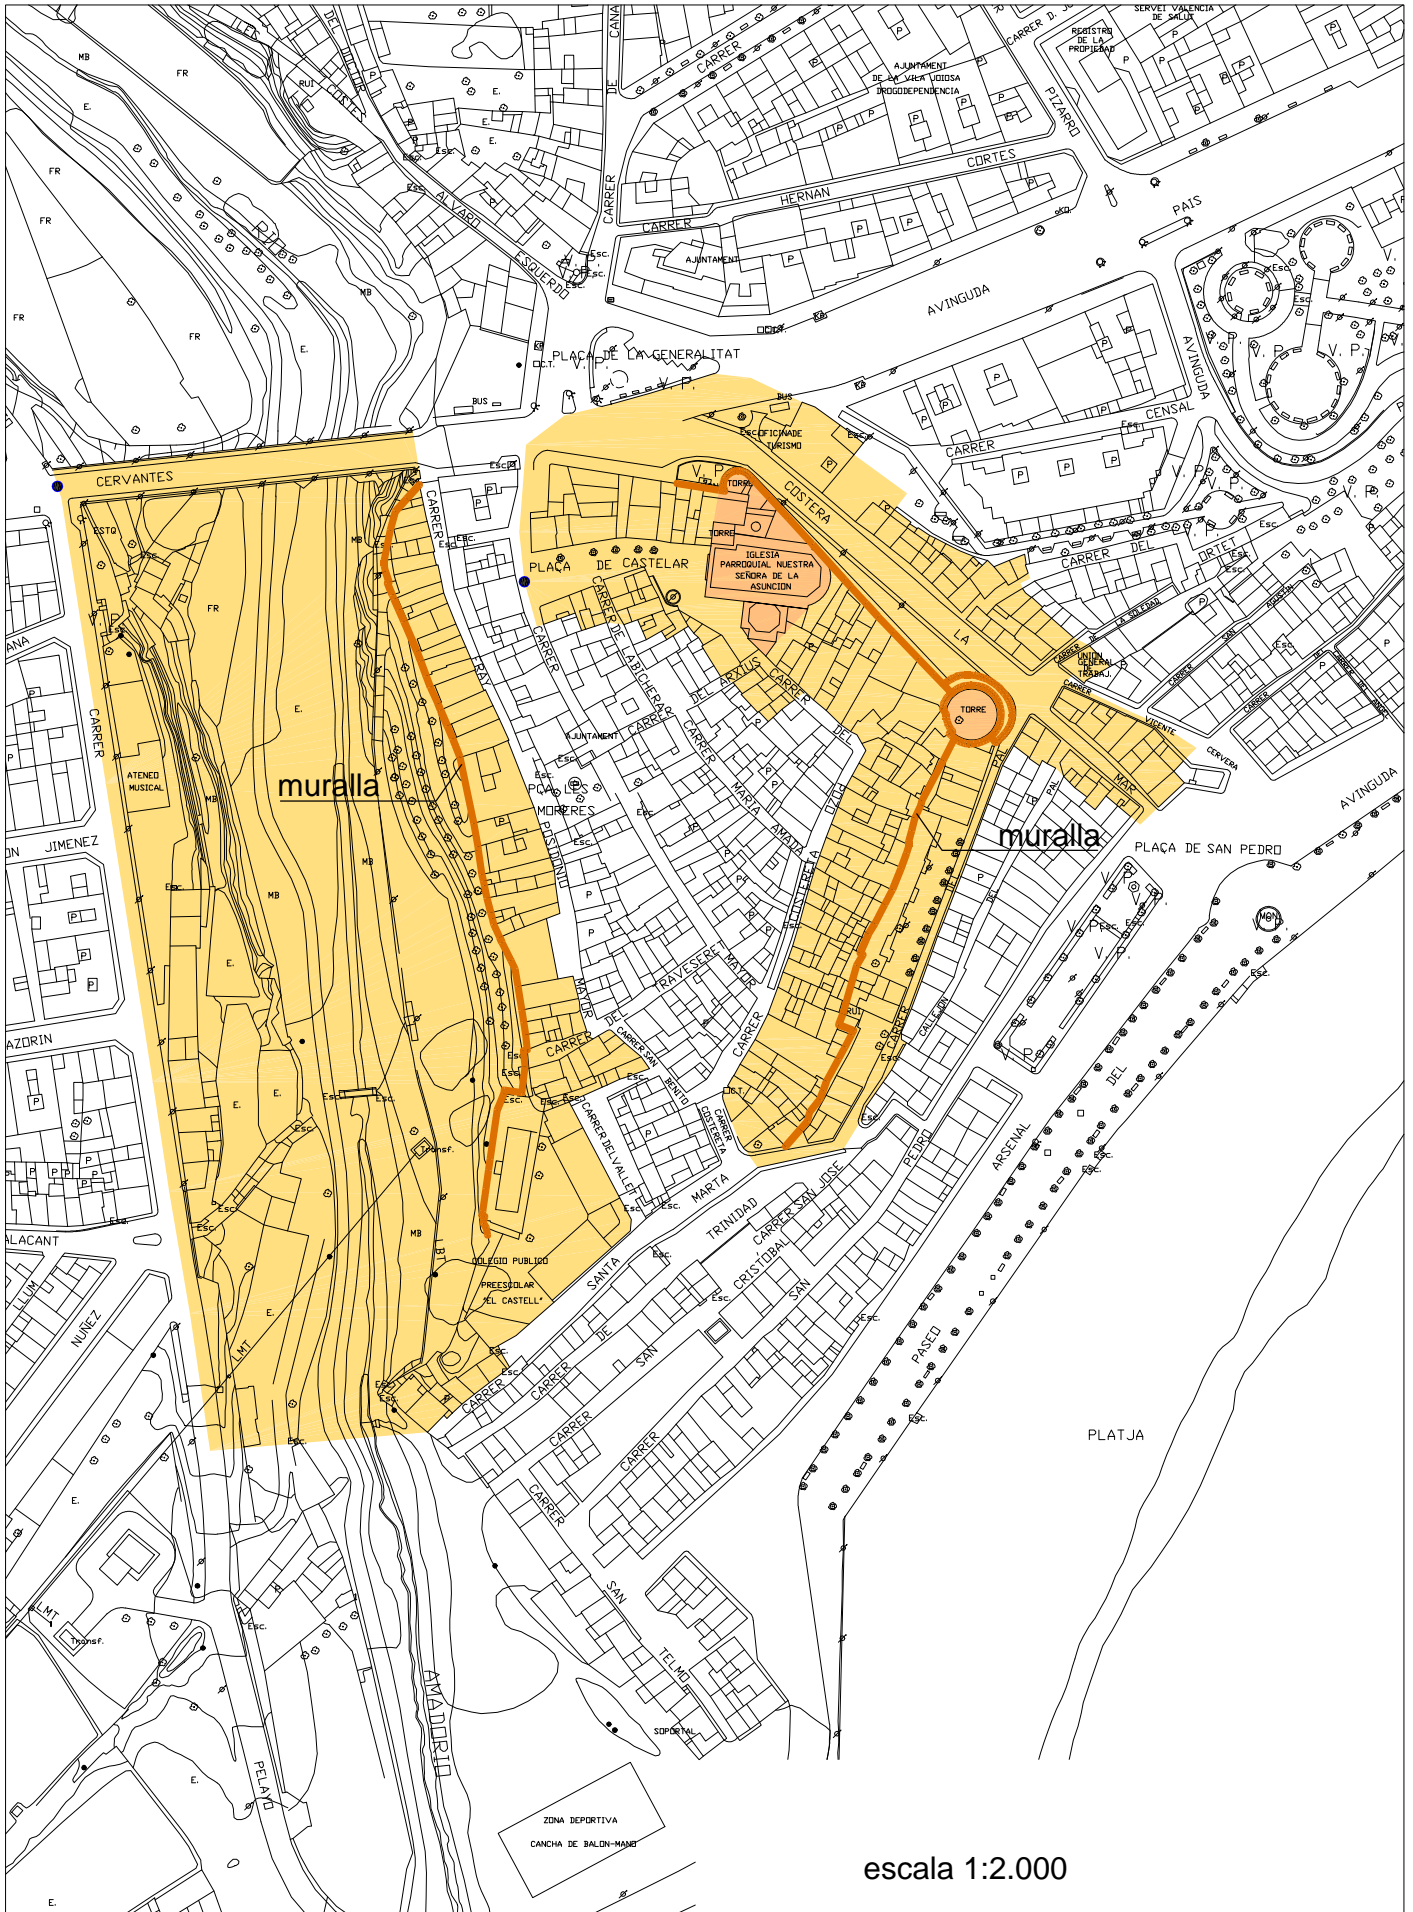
MB
FR
E.
FR
FR
FR
FR
E.
MB
RUI
DE
DOCTOR
ORTS
Esc.
ALVARO
ESQUERDO
CARRER
DE
CANA
CARRER
AJUNTAMENT
CARRER
HERNAN
CORTES
AJUNTAMENT DE LA VILA JOIOSA DROGODEPENDENCIA
CARRER D.
PIZARRO
REGISTRO DE LA PROPIEDAD
SERVEI VALENCIA DE SALUT
PAIS
AVINGUDA
PLAÇA DE LA GENERALITAT
D.C.T.
V. P.
V. P.
BUS
BUS
OFICINA DE TURISMO
CARRER
CENSAL
AVINGUDA
V. P.
V. P.
CERVANTES
ESTQ
FR
E.
MB
muralla
CARRER
ATENEO MUSICAL
JIMENEZ
AZORIN
ALACANT
LLUM
NUÑEZ
MT
MB
E.
E.
E.
E.
MB
CARRER
PLAÇA DE CASTELAR
TORRE
TORRE
COSTERA
IGLESIA PARROQUIAL NUESTRA SEÑORA DE LA ASUNCION
LA
CARRER DEL
ORTET
LA SOLEDAD
UNION GENERAL DE TRABAJ.
CARRER VICENTE CERVERA
MAR
AVINGUDA
TORRE
muralla
PLAÇA DE SAN PEDRO
CARRER DE LA BICHERA
DEL ARXIUS
CARRER DEL
MARIA AMADA
AJUNTAMENT
PÇA. LES MORERES
POSTIGUET
TRAVESERET
MAYOR
CARRER
CISTERETA
CARRER
COLEGIO PUBLICO PREESCOLAR "EL CASTELL"
Transf.
CARRER SAN BENITO
CARRER DEL VALLET
MARTA
TRINIDAD
CARRER SAN JOSE
CRISTOBAL
SAN
PEDRO
ARSENAL
DEL
PASEO
PLATJA
SANTA
DE
SAN
CARRER
CARRER
CARRER
CARRER
SAN
TELMO
SOPORTAL
AMADOR
PELAYO
Transf.
ZONA DEPORTIVA
CANCHA DE BALON-MANO
escala 1:2.000